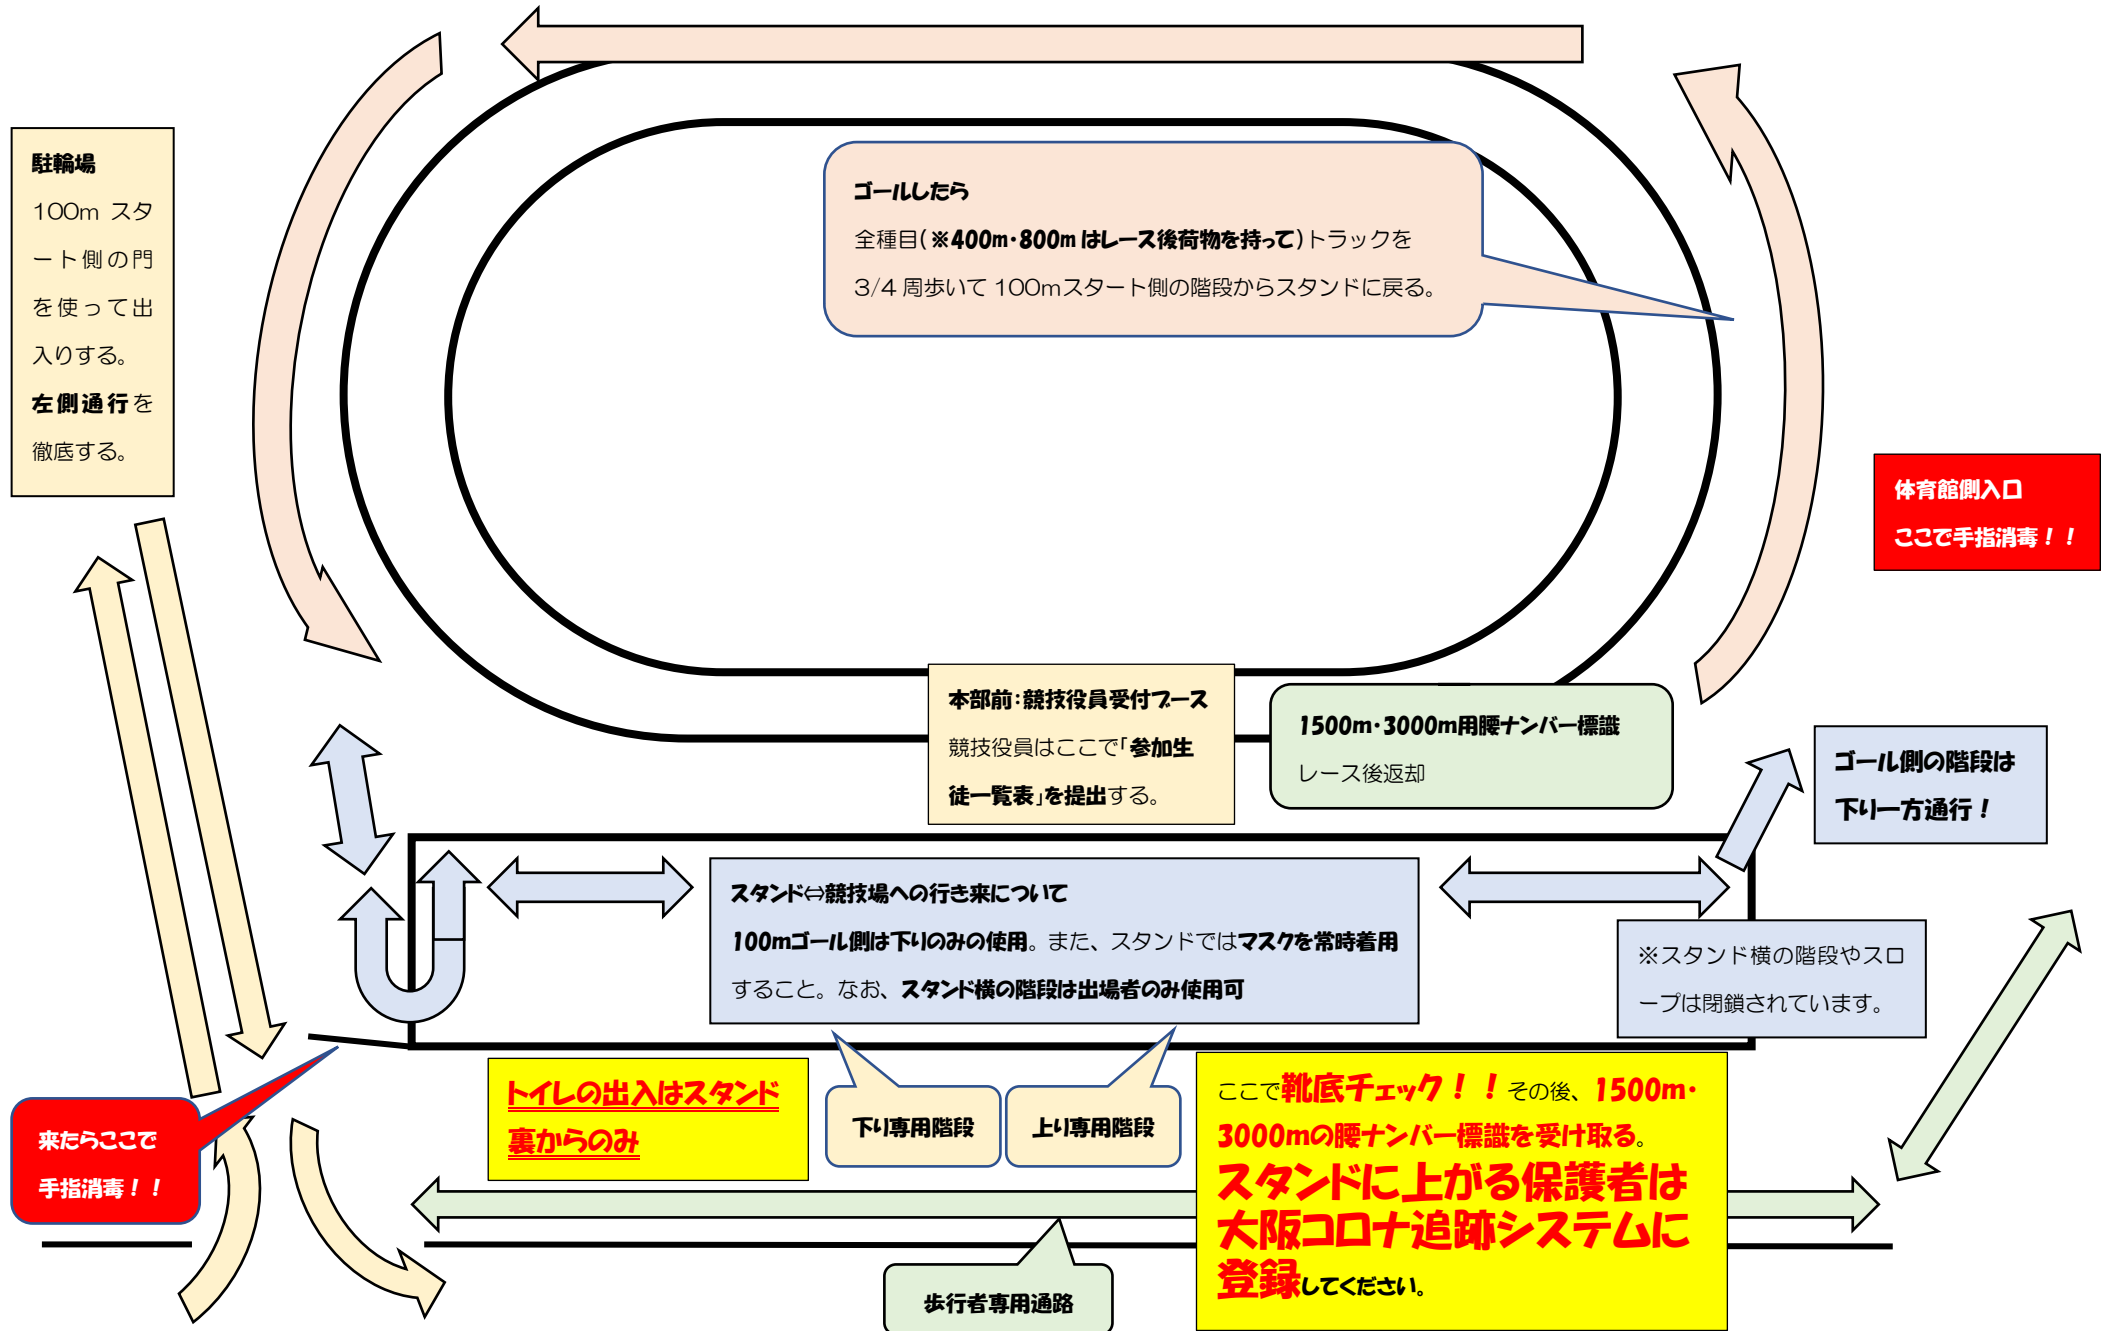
駐輪場
100m スタート側の門を使って出入りする。
左側通行を徹底する。

ゴールしたら
全種目(※400m・800m はレース後荷物を持って)トラックを3/4 周歩いて 100mスタート側の階段からスタンドに戻る。

体育館側入口
ここで手指消毒！！

本部前:競技役員受付ブース
競技役員はここで「参加生徒一覧表」を提出する。

1500m・3000m用腰ナンバー標識
レース後返却

ゴール側の階段は下り一方通行！

スタンド⇔競技場への行き来について
100mゴール側は下りのみの使用。また、スタンドではマスクを常時着用すること。なお、スタンド横の階段は出場者のみ使用可

※スタンド横の階段やスロープは閉鎖されています。

来たらここで
手指消毒！！

トイレの出入はスタンド裏からのみ

下り専用階段

上り専用階段

ここで靴底チェック！！その後、1500m・3000mの腰ナンバー標識を受け取る。
スタンドに上がる保護者は大阪コロナ追跡システムに登録してください。

歩行者専用通路